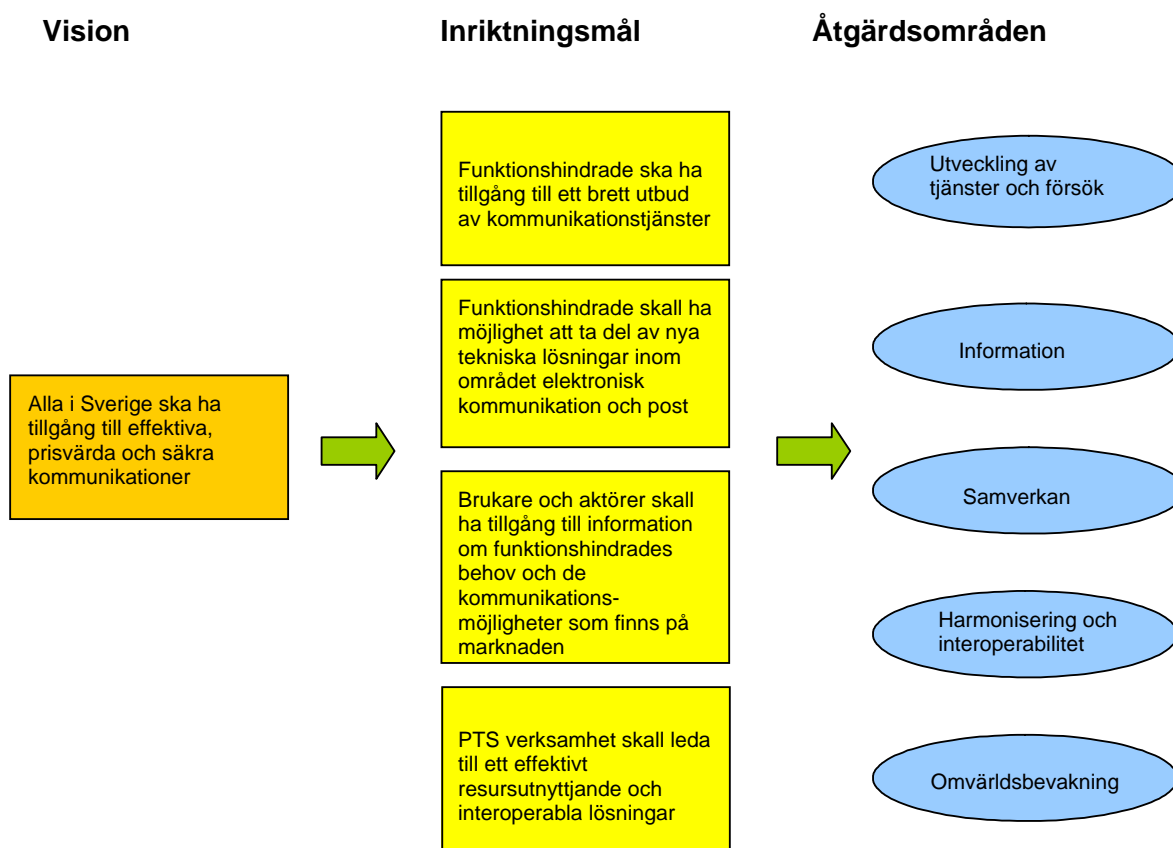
Vision

Inriktningsmål

Åtgärdsområden

Alla i Sverige ska ha tillgång till effektiva, prisvärda och säkra kommunikationer

Funktionshindrade ska ha tillgång till ett brett utbud av kommunikationstjänster

Funktionshindrade skall ha möjlighet att ta del av nya tekniska lösningar inom området elektronisk kommunikation och post

Brukare och aktörer skall ha tillgång till information om funktionshindrades behov och de kommunikationsmöjligheter som finns på marknaden

PTS verksamhet skall leda till ett effektivt resursutnyttjande och interoperabla lösningar

Utveckling av tjänster och försök

Information

Samverkan

Harmonisering och interoperabilitet

Omvärldsbevakning